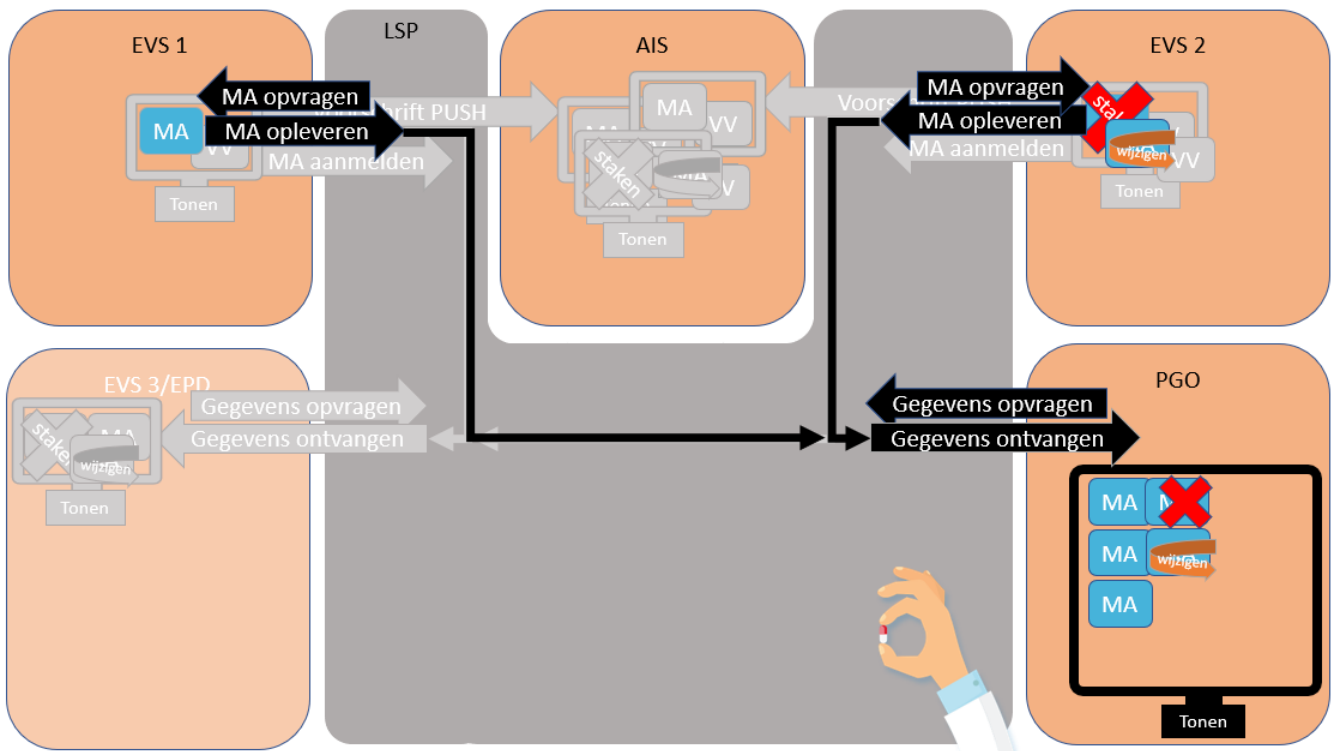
EVS 1

MA opvragen

MA

MA opleveren

VV

MA aanmelden

Tonen

LSP

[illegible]hrift PUSH

AIS

MA

MA

VV

staken

MA

VV

Tonen

Voors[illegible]

EVS 2

MA opvragen

MA opleveren

MA aanmelden

stak

wijzigen

VV

Tonen

EVS 3/EPD

Gegevens opvragen

Gegevens ontvangen

staken

MA

wijzigen

Tonen

PGO

Gegevens opvragen

Gegevens ontvangen

MA

MA

wijzigen

MA

Tonen